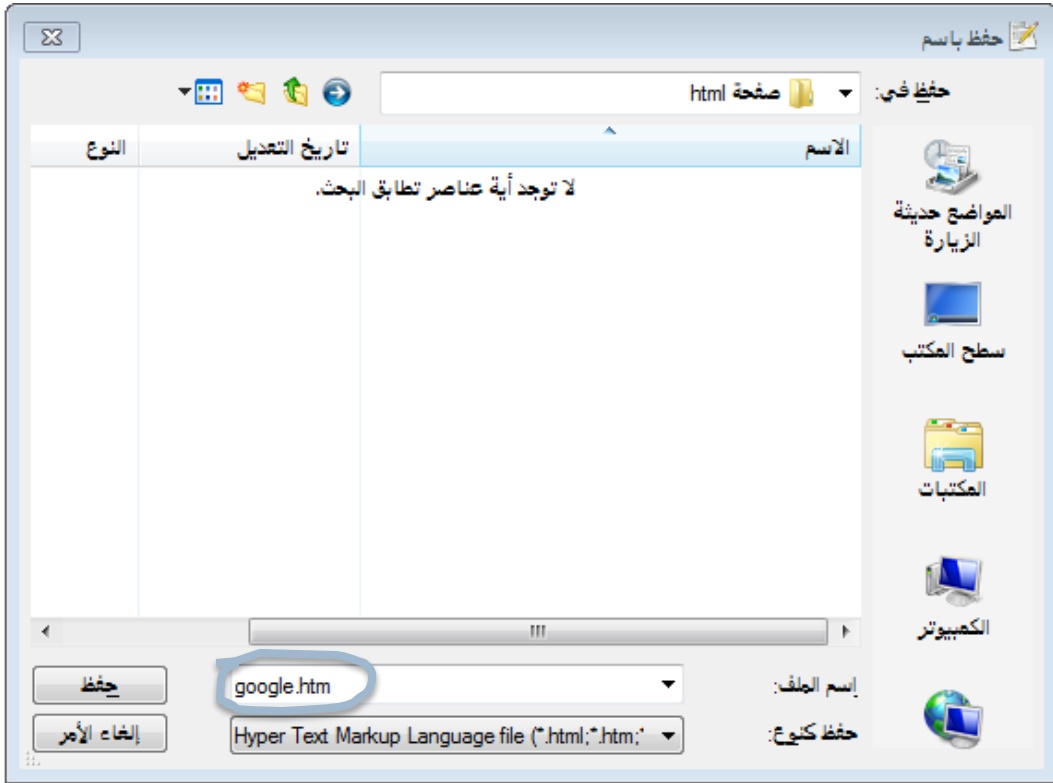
حفظ باسم

حفظ في: صفحة html

الاسم
تاريخ التعديل
النوع

لا توجد أية عناصر تطابق البحث.

المواضع حديثة الزيارة
سطح المكتب
المكتبات
الكمبيوتر

إسم الملف: google.htm
حفظ كنوع: Hyper Text Markup Language file (*.html;*.htm;*

حفظ
إلغاء الأمر